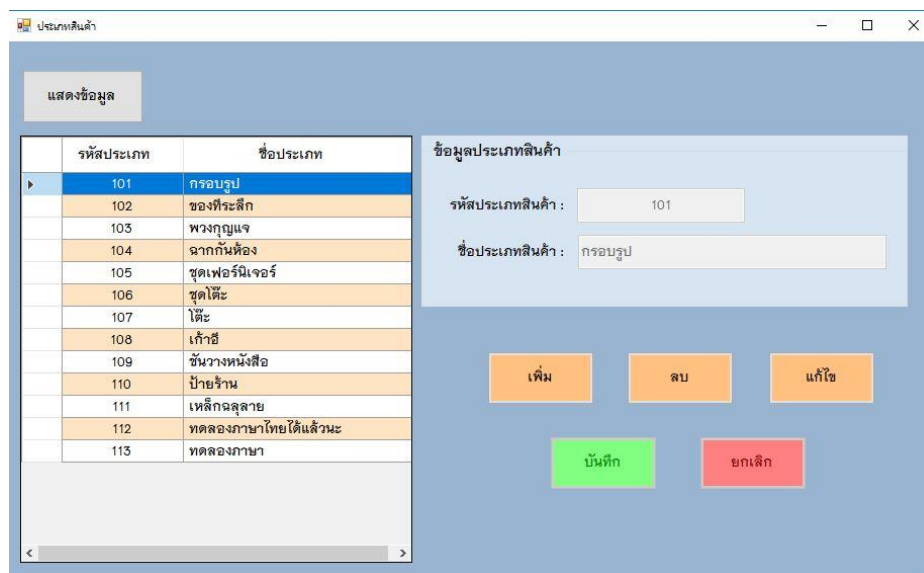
ประเภทสินค้า

แสดงข้อมูล

| รหัสประเภท | ชื่อประเภท |
|---|---|
| 101 | กรอบรูป |
| 102 | ของที่ระลึก |
| 103 | พวงกุญแจ |
| 104 | ฉากกั้นห้อง |
| 105 | ชุดเฟอร์นิเจอร์ |
| 106 | ชุดโต๊ะ |
| 107 | โต๊ะ |
| 108 | เก้าอี้ |
| 109 | ชั้นวางหนังสือ |
| 110 | ป้ายร้าน |
| 111 | เหล็กฉลุลาย |
| 112 | ทดลองภาษาไทยได้แล้วนะ |
| 113 | ทดลองภาษา |

ข้อมูลประเภทสินค้า

รหัสประเภทสินค้า : 101

ชื่อประเภทสินค้า : กรอบรูป

เพิ่ม ลบ แก้ไข

บันทึก ยกเลิก